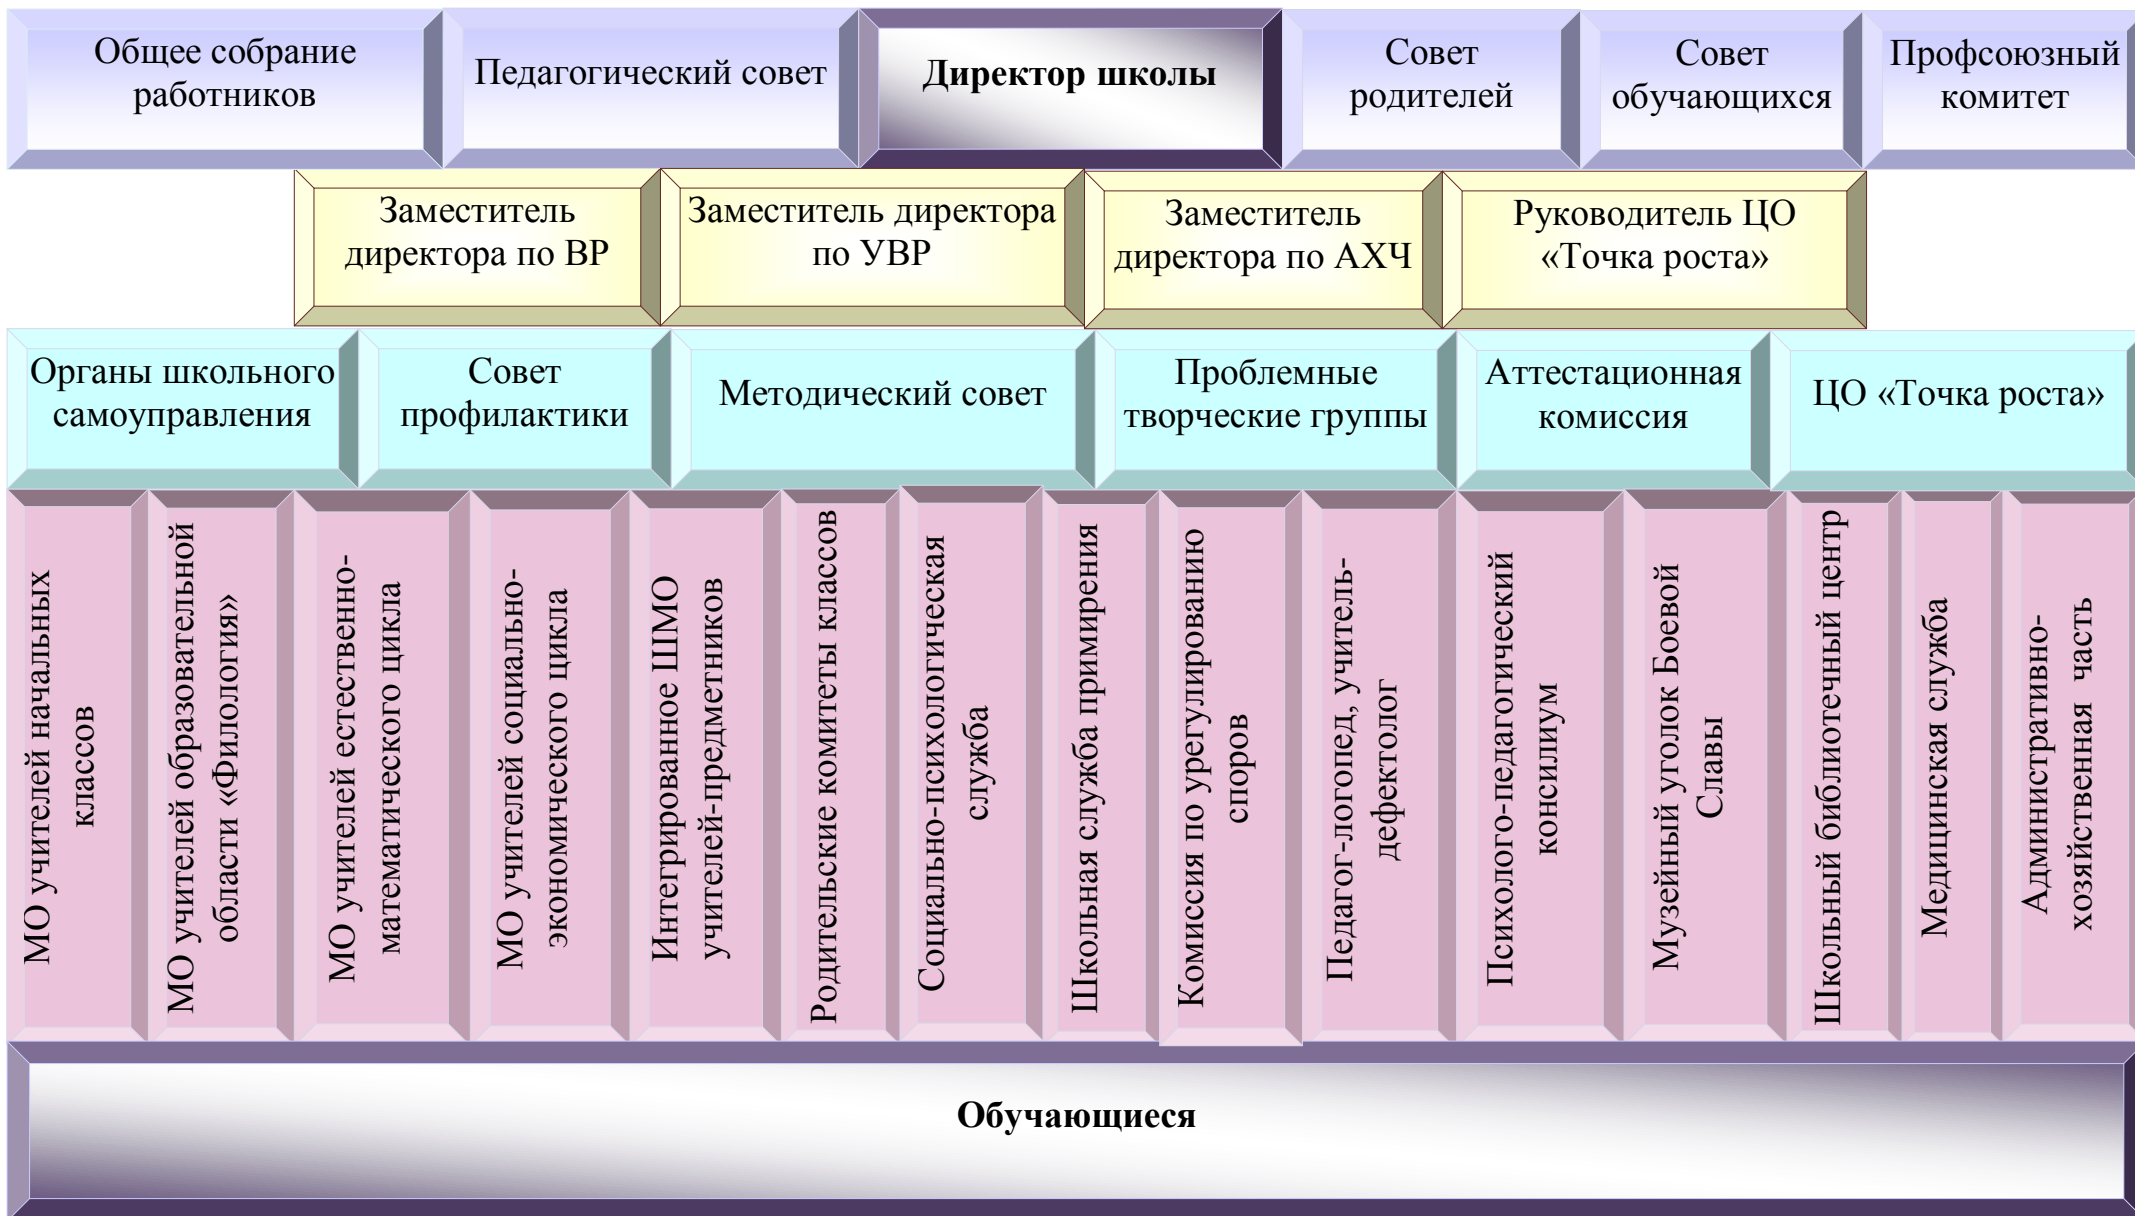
Общее собрание работников

Педагогический совет

**Директор школы**

Совет родителей

Совет обучающихся

Профсоюзный комитет

Заместитель директора по ВР

Заместитель директора по УВР

Заместитель директора по АХЧ

Руководитель ЦО «Точка роста»

Органы школьного самоуправления

Совет профилактики

Методический совет

Проблемные творческие группы

Аттестационная комиссия

ЦО «Точка роста»

МО учителей начальных классов

МО учителей образовательной области «Филология»

МО учителей естественно-математического цикла

МО учителей социально-экономического цикла

Интегрированное ШМО учителей-предметников

Родительские комитеты классов

Социально-психологическая служба

Школьная служба примирения

Комиссия по урегулированию споров

Педагог-логопед, учитель-дефектолог

Психолого-педагогический консилиум

Музейный уголок Боевой Славы

Школьный библиотечный центр

Медицинская служба

Административно-хозяйственная часть

**Обучающиеся**